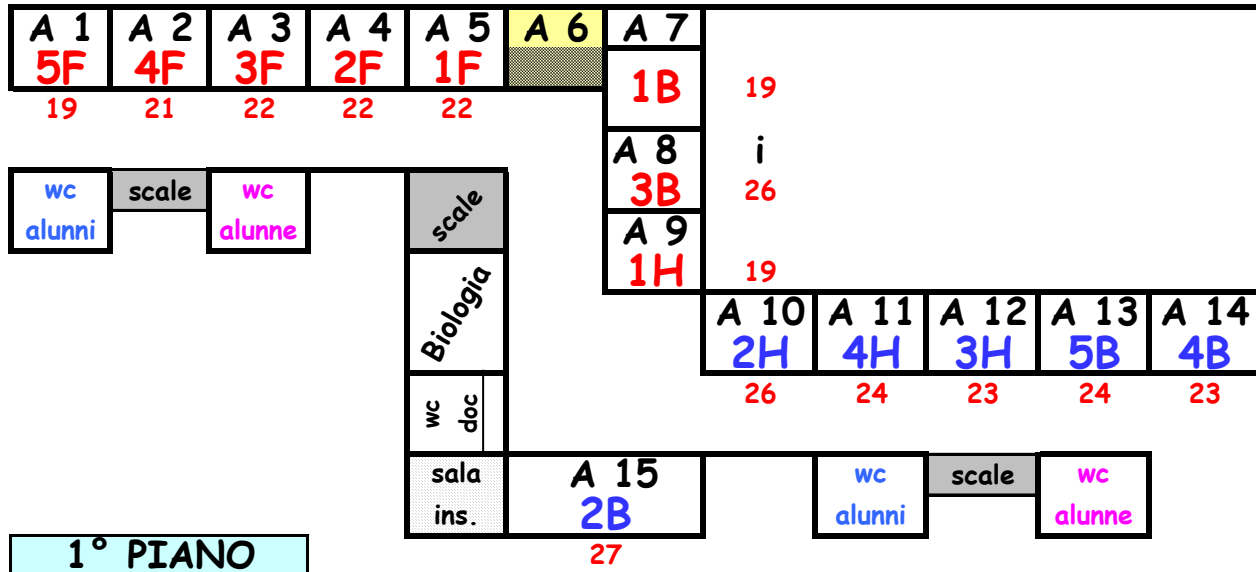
A 1
5F
19

A 2
4F
21

A 3
3F
22

A 4
2F
22

A 5
1F
22

A 6

A 7
1B
19

A 8
3B
i
26

A 9
1H
19

wc alunni

scale

wc alunne

scale

Biologia

wc doc

A 10
2H
26

A 11
4H
24

A 12
3H
23

A 13
5B
24

A 14
4B
23

sala ins.

A 15
2B
27

wc alunni

scale

wc alunne

1° PIANO